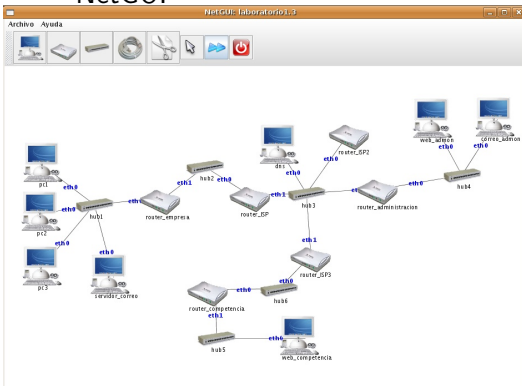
NetGUI

NetGUI: laboratorio1.3

Archivo Ayuda

pc1
eth0
pc2
eth0
pc3
eth0
hub1
eth0
servidor_correo
eth0
router_empresa
eth1
hub2
eth0
router_ISP
eth1
dns
eth0
router_ISP2
eth0
hub3
router_administracion
eth0
hub4
web_admon
eth0
correo_admon
eth0
eth1
router_ISP3
eth0
hub6
router_competencia
eth1
hub5
eth0
web_competencia